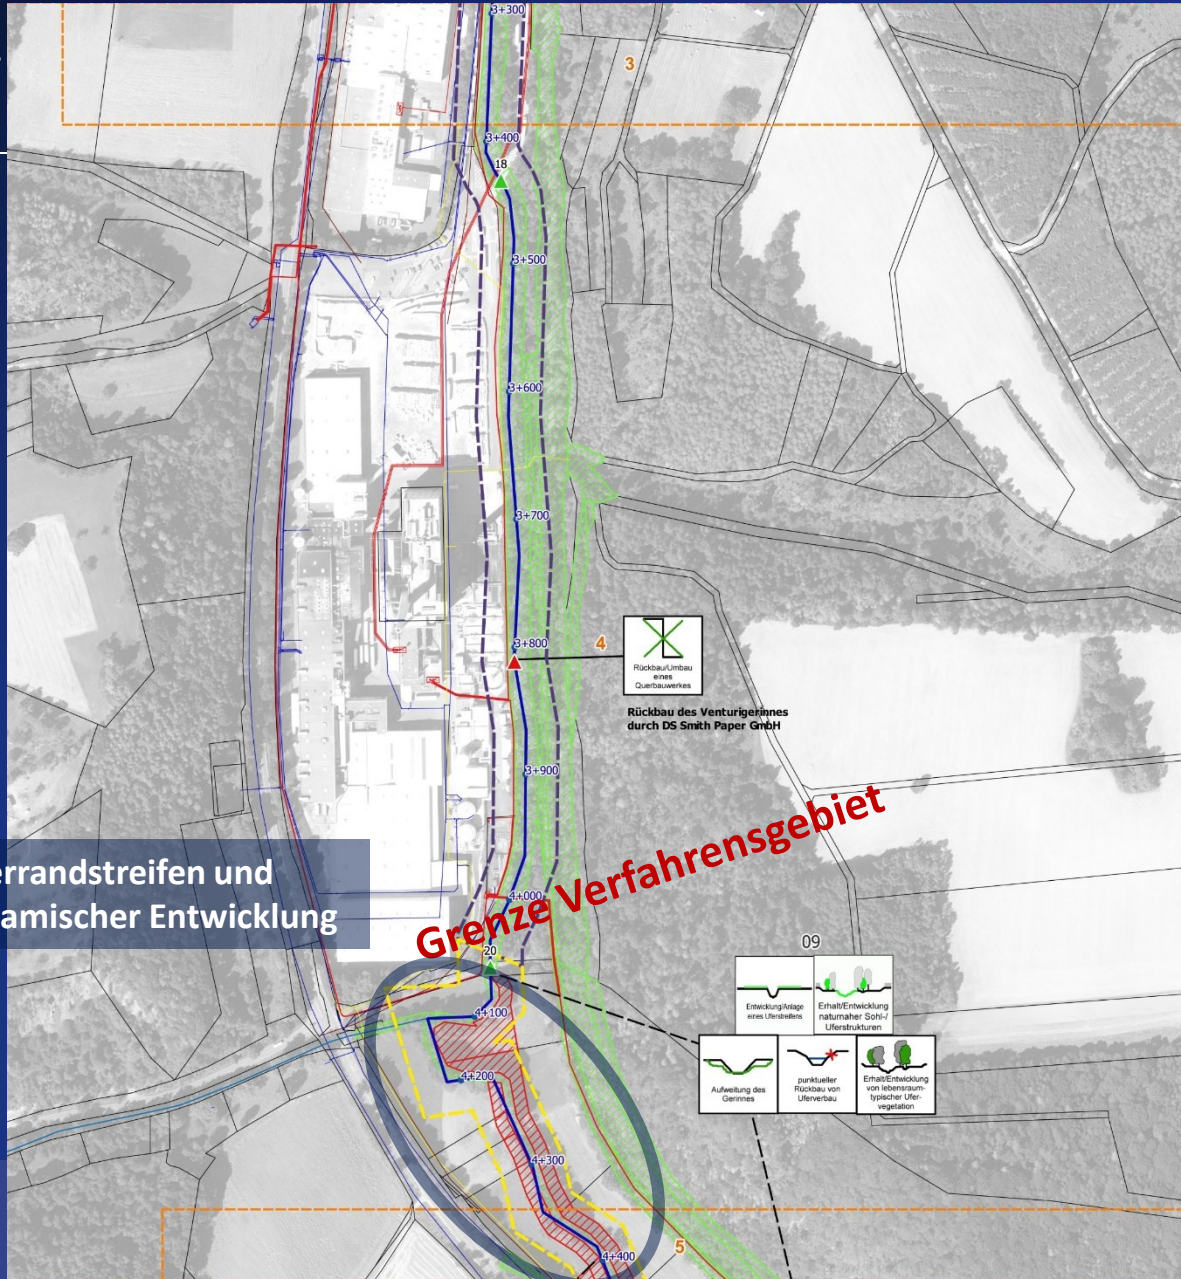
3+300

3

3+400

18

3+500

3+600

3+700

3+800

4

Rückbau/Umbau eines Querbauwerkes

Rückbau des Venturigerinnes durch DS Smith Paper GmbH

3+900

Grenze Verfahrensgebiet

errandstreifen und
amischer Entwicklung

4+000

20

09

Entwicklung/Anlage eines Uferstreifens

Erhalt/Entwicklung naturnaher Sohl-/Uferstrukturen

4+100

Aufweitung des Gerinnes

punktueller Rückbau von Uferverbau

Erhalt/Entwicklung von lebensraumtypischer Ufervegetation

4+200

4+300

4+400

5